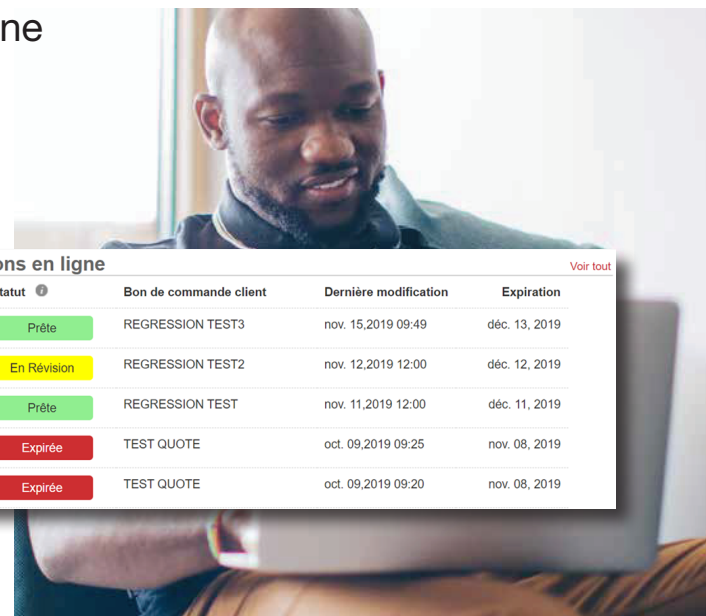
ne

ons en ligne

Voir tout

| tatut | Bon de commande client | Dernière modification | Expiration |
|---|---|---|---|
| Prête | REGRESSION TEST3 | nov. 15,2019 09:49 | déc. 13, 2019 |
| En Révision | REGRESSION TEST2 | nov. 12,2019 12:00 | déc. 12, 2019 |
| Prête | REGRESSION TEST | nov. 11,2019 12:00 | déc. 11, 2019 |
| Expirée | TEST QUOTE | oct. 09,2019 09:25 | nov. 08, 2019 |
| Expirée | TEST QUOTE | oct. 09,2019 09:20 | nov. 08, 2019 |